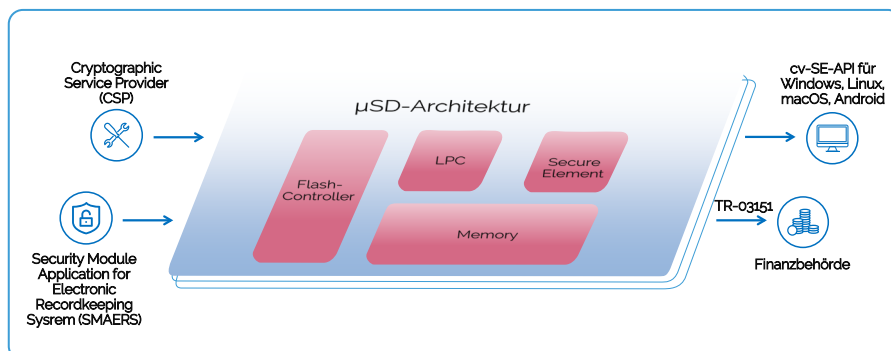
Cryptographic Service Provider (CSP)

Security Module Application for Electronic Recordkeeping Sysrem (SMAERS)

µSD-Architektur

Flash-Controller

LPC

Secure Element

Memory

cv-SE-API für Windows, Linux, macOS, Android

TR-03151

Finanzbehörde